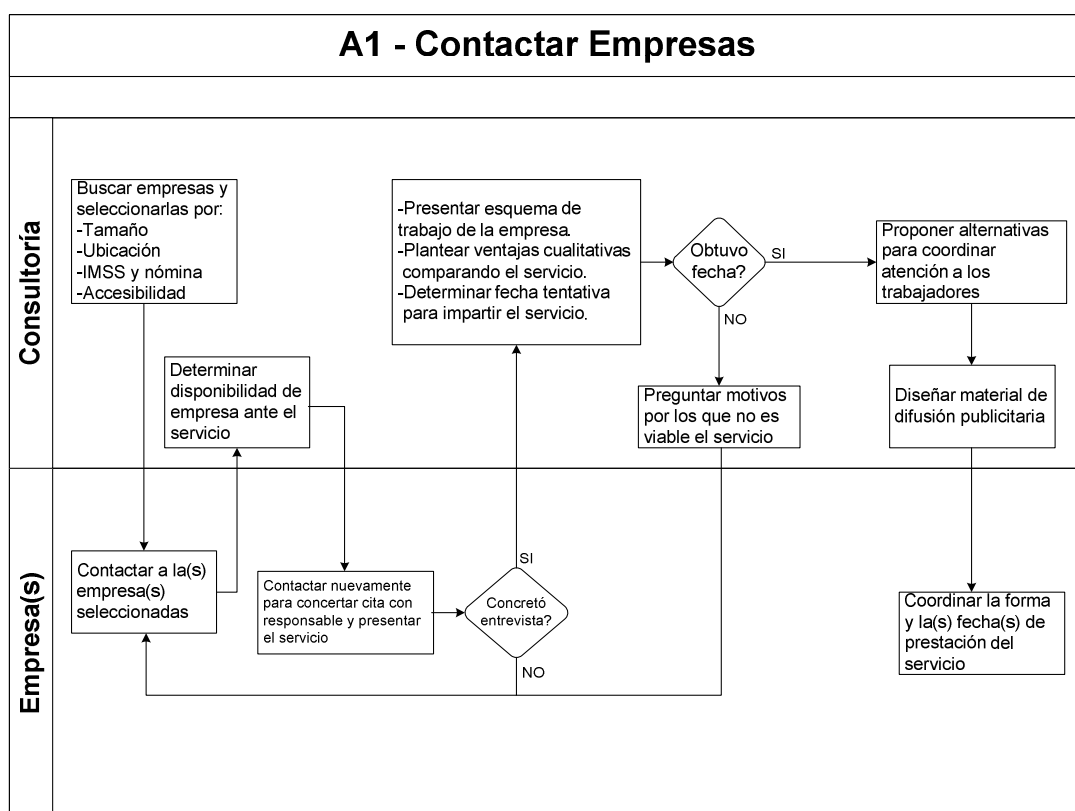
A1 - Contactar Empresas

Consultoría

Buscar empresas y seleccionarlas por:
-Tamaño
-Ubicación
-IMSS y nómina
-Accesibilidad

Determinar disponibilidad de empresa ante el servicio

-Presentar esquema de trabajo de la empresa.
-Plantear ventajas cualitativas comparando el servicio.
-Determinar fecha tentativa para impartir el servicio.

Obtuvo fecha?

SI

NO

Proponer alternativas para coordinar atención a los trabajadores

Preguntar motivos por los que no es viable el servicio

Diseñar material de difusión publicitaria

Empresa(s)

Contactar a la(s) empresa(s) seleccionadas

Contactar nuevamente para concertar cita con responsable y presentar el servicio

SI

Concretó entrevista?

NO

Coordinar la forma y la(s) fecha(s) de prestación del servicio